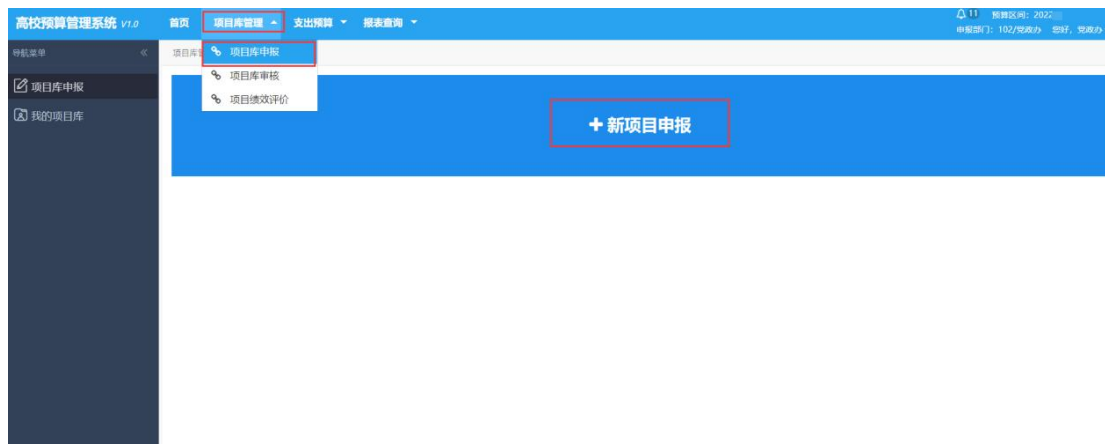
高校预算管理系统 V1.0 首页 项目库管理 支出预算 报表查询

11 预算区间: 2022
申报部门: 102/党政办 您好, 党政办

导航菜单 «

项目库申报

我的项目库

项目库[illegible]

项目库申报

项目库审核

项目绩效评价

+ 新项目申报